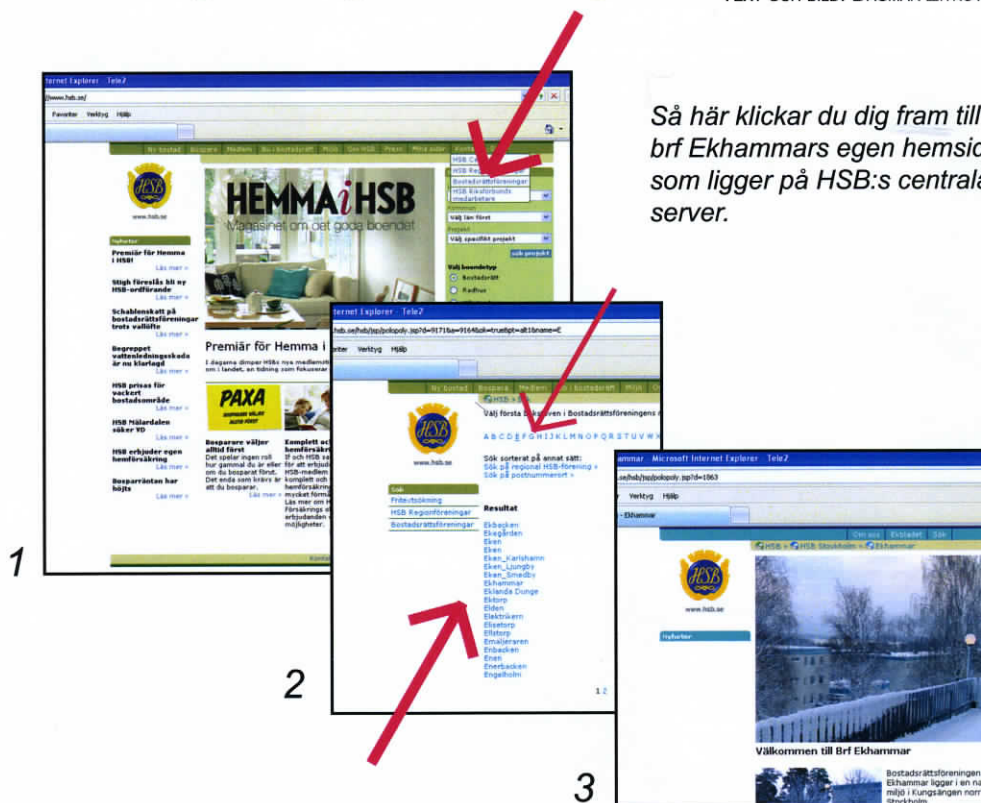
TEXT OCH BILD: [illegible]

Så här klickar du dig fram till brf Ekhammars egen hemsid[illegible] som ligger på HSB:s centrala server.

1

Internet Explorer Tele2
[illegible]www.hsb.se/
Favoriter Verktyg Hjälp
Ny bostad Bospara Medlem Bo i bostadsrätt Miljö Om HSB Press Mina sidor Konta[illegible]
HSB Ce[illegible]
HSB Regionföreningar
Bostadsrättsföreningar
HSB Bostadsrättsföreningar medarbetare
www.hsb.se
HEMMA i HSB
Magasinet om det goda boendet
Nyheter
Premiär för Hemma i HSB!
Läs mer »
Stigh föreslås bli ny HSB-ordförande
Läs mer »
Schablonskatt på bostadsrättsföreningar trots vallöfte
Läs mer »
Begreppet vattenledningsskada är nu klarlagd
Läs mer »
HSB prisas för vackert bostadsområde
Läs mer »
HSB Mälardalen söker VD
Läs mer »
HSB erbjuder egen hemförsäkring
Läs mer »
Bosparräntan har höjts
Läs mer »
Premiär för Hemma i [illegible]
I dagarna dimper HSBs nya medlemst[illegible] om i landet, en tidning som fokuserar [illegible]
PAXA
Bosparare väljer alltid först
Det spelar ingen roll hur gammal du är eller om du bosparat först. Det enda som krävs är att du bosparar.
Läs mer »
Komplett oc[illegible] hemförsäkr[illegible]
Välj län först
Välj specifikt projekt
sök projekt
Välj boendetyp
Bostadsrätt
Radhus
Konta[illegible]

2

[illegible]ternet Explorer Tele2
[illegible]hsb.se/hsb/jsp/polopoly.jsp?d=9171&a=9164&ok=true&pt=alt1&name=E
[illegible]ter Verktyg Hjälp
Ny bostad Bospara Medlem Bo i bostadsrätt Miljö O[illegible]
HSB > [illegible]
Välj första bokstaven i Bostadsrättsföreningens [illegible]
A B C D E F G H I J K L M N O P Q R S T U V W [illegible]
Sök sorterat på annat sätt:
Sök på regional HSB-förening »
Sök på postnummerort »
www.hsb.se
Sök
Fritextsökning
HSB Regionföreningar
Bostadsrättsföreningar
Resultat
Ekbacken
Ekegården
Eken
Eken
Eken_Karlshamn
Eken_Ljungby
Eken_Smedby
Ekhammar
Eklanda Dunge
Ektorp
Elden
Elektrikern
Elisetorp
Elistorp
Emaljeraren
Enbacken
Enen
Enerbacken
Engelholm
1 2

3

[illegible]mmar Microsoft Internet Explorer Tele2
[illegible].se/hsb/jsp/polopoly.jsp?d=1063
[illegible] Verktyg Hjälp
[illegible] - Ekhammar
Om oss Ekbladet Sök
HSB > HSB Stockholm > Ekhammar
www.hsb.se
Nyheter
Välkommen till Brf Ekhammar
Bostadsrättsföreningen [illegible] Ekhammar ligger i en na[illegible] miljö i Kungsängen norr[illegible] Stockholm.